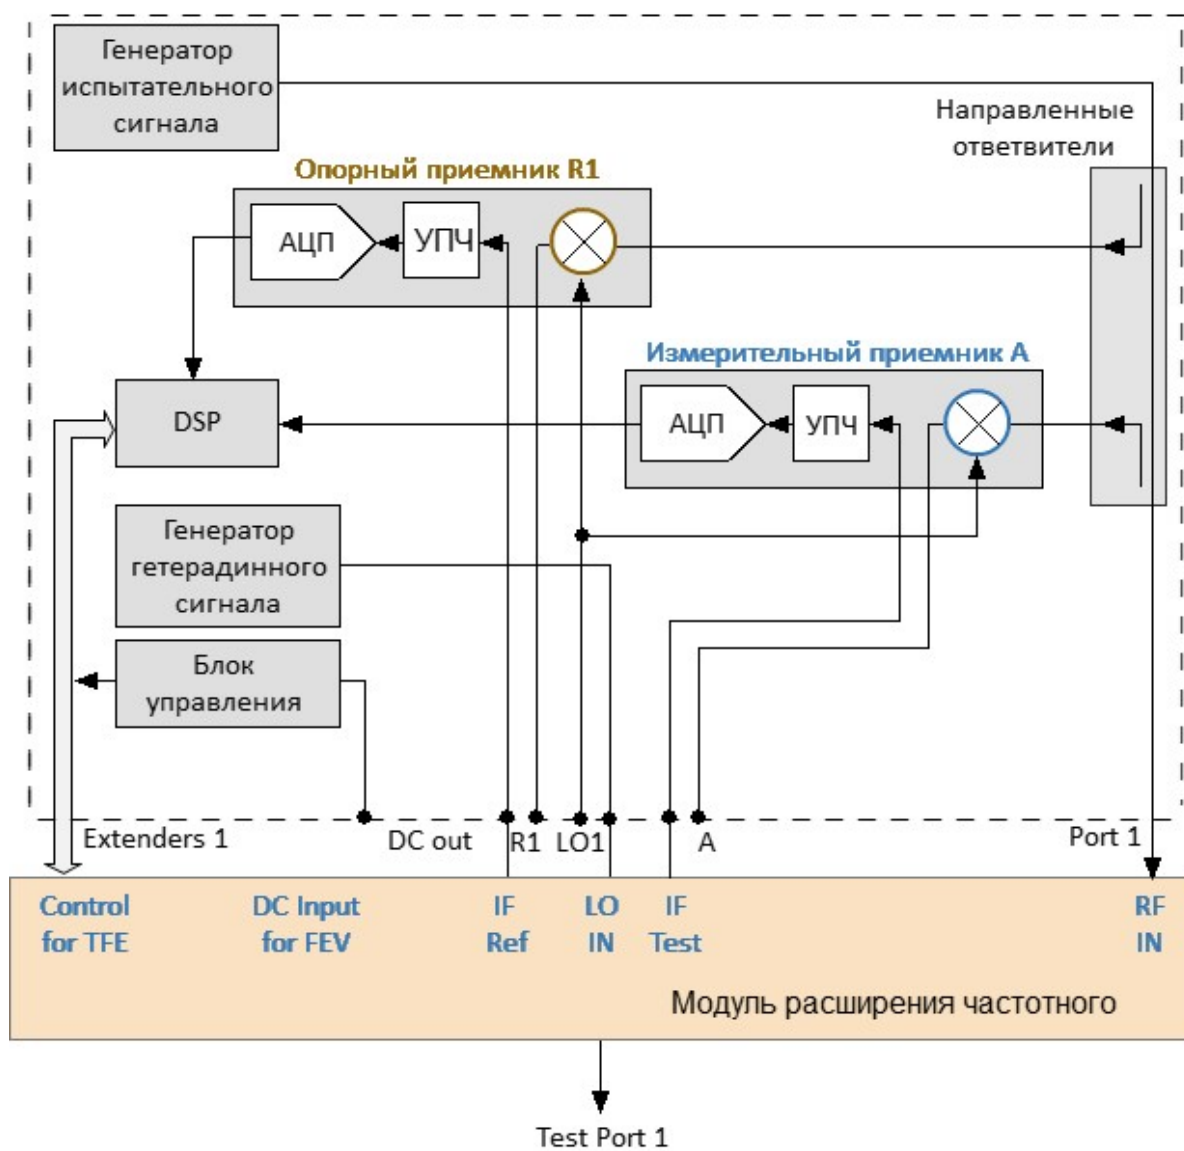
Генератор испытательного сигнала

Направленные ответвители

Опорный приемник R1

АЦП

УПЧ

DSP

Измерительный приемник A

АЦП

УПЧ

Генератор гетерадинного сигнала

Блок управления

Extenders 1

DC out

R1

LO1

A

Port 1

Control for TFE

DC Input for FEV

IF Ref

LO IN

IF Test

RF IN

Модуль расширения частотного

Test Port 1